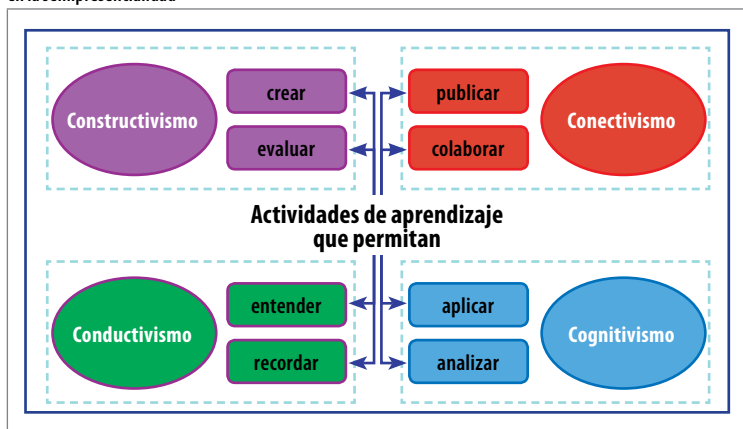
en la semipresencialidad

Constructivismo

crear

evaluar

publicar

colaborar

Conectivismo

Actividades de aprendizaje que permitan

Conductivismo

entender

recordar

aplicar

analizar

Cognitivismo